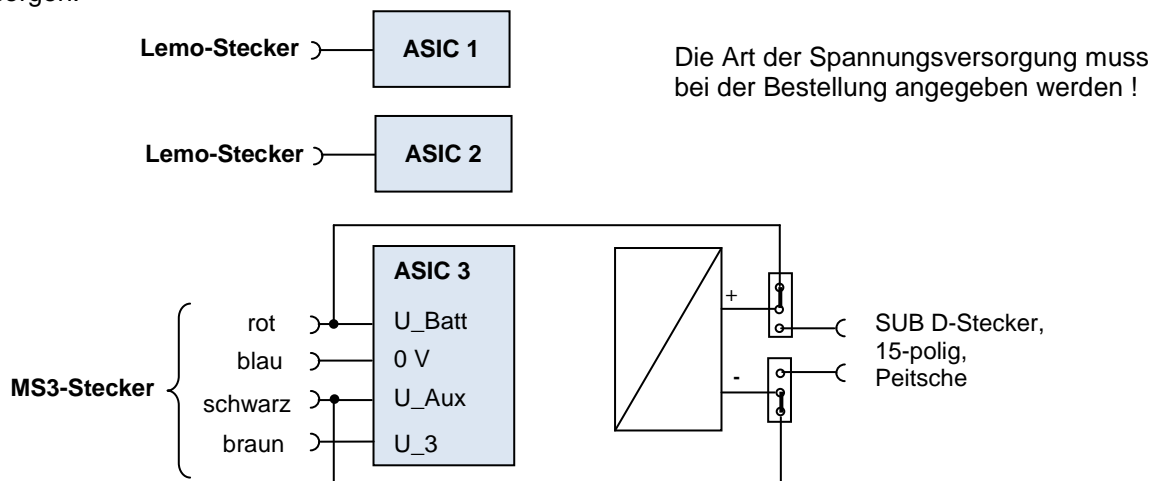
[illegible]sorgen.

Lemo-Stecker

ASIC 1

Die Art der Spannungsversorgung muss bei der Bestellung angegeben werden !

Lemo-Stecker

ASIC 2

ASIC 3

U_Batt

0 V

U_Aux

U_3

MS3-Stecker

rot

blau

schwarz

braun

+

-

SUB D-Stecker, 15-polig, Peitsche